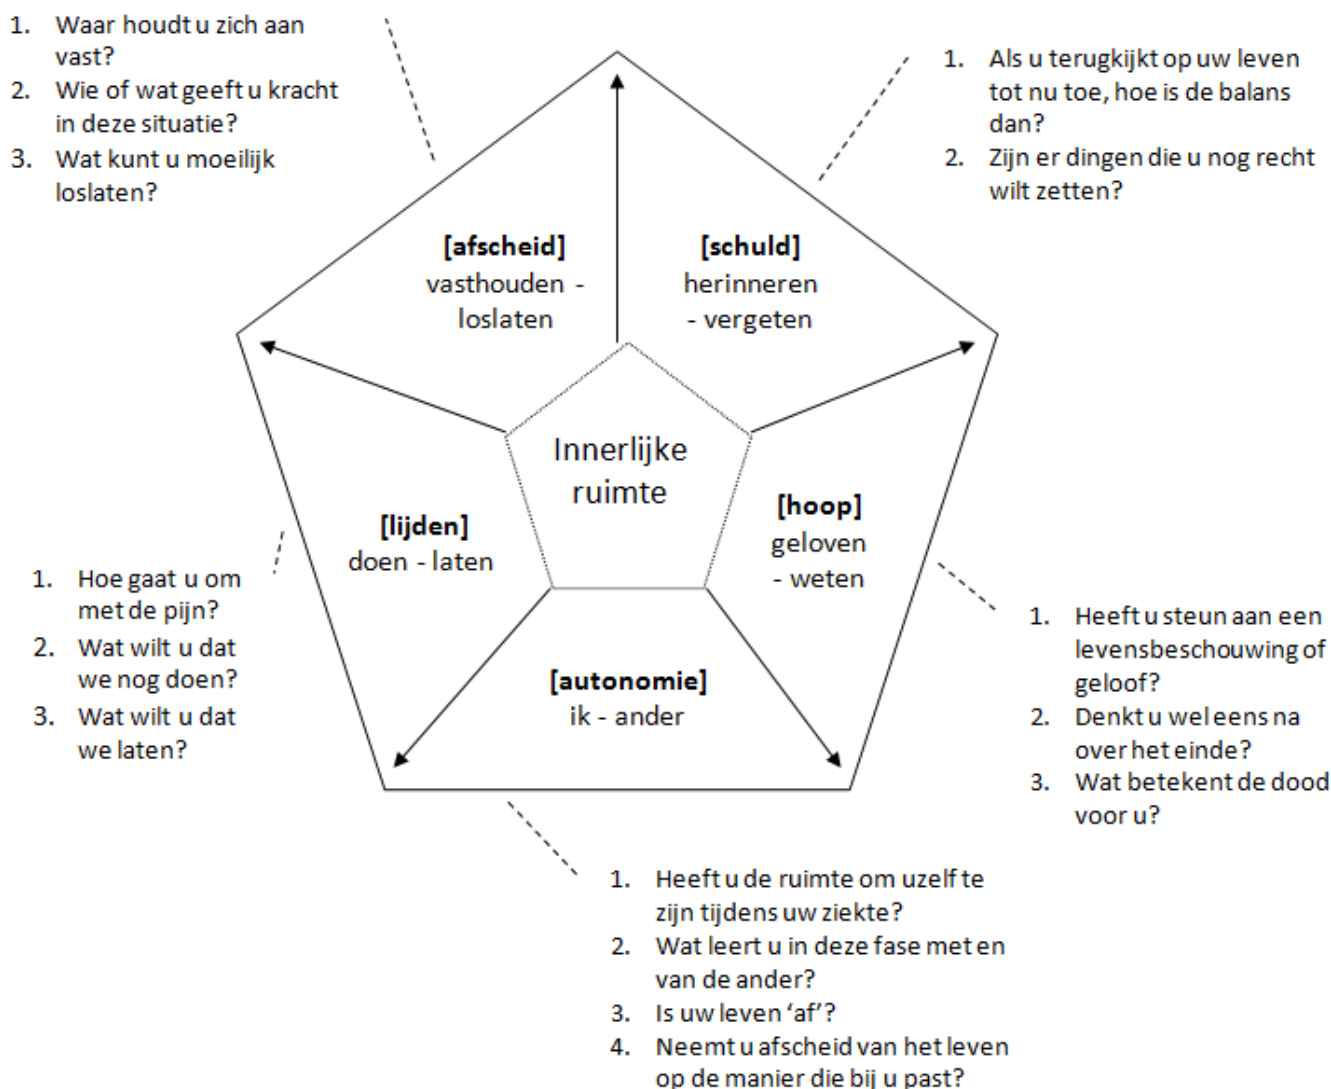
1. Waar houdt u zich aan vast?
2. Wie of wat geeft u kracht in deze situatie?
3. Wat kunt u moeilijk loslaten?

1. Als u terugkijkt op uw leven tot nu toe, hoe is de balans dan?
2. Zijn er dingen die u nog recht wilt zetten?

**[afscheid]**
vasthouden - loslaten

**[schuld]**
herinneren - vergeten

Innerlijke ruimte

**[lijden]**
doen - laten

**[hoop]**
geloven - weten

**[autonomie]**
ik - ander

1. Hoe gaat u om met de pijn?
2. Wat wilt u dat we nog doen?
3. Wat wilt u dat we laten?

1. Heeft u steun aan een levensbeschouwing of geloof?
2. Denkt u wel eens na over het einde?
3. Wat betekent de dood voor u?

1. Heeft u de ruimte om uzelf te zijn tijdens uw ziekte?
2. Wat leert u in deze fase met en van de ander?
3. Is uw leven 'af'?
4. Neemt u afscheid van het leven op de manier die bij u past?